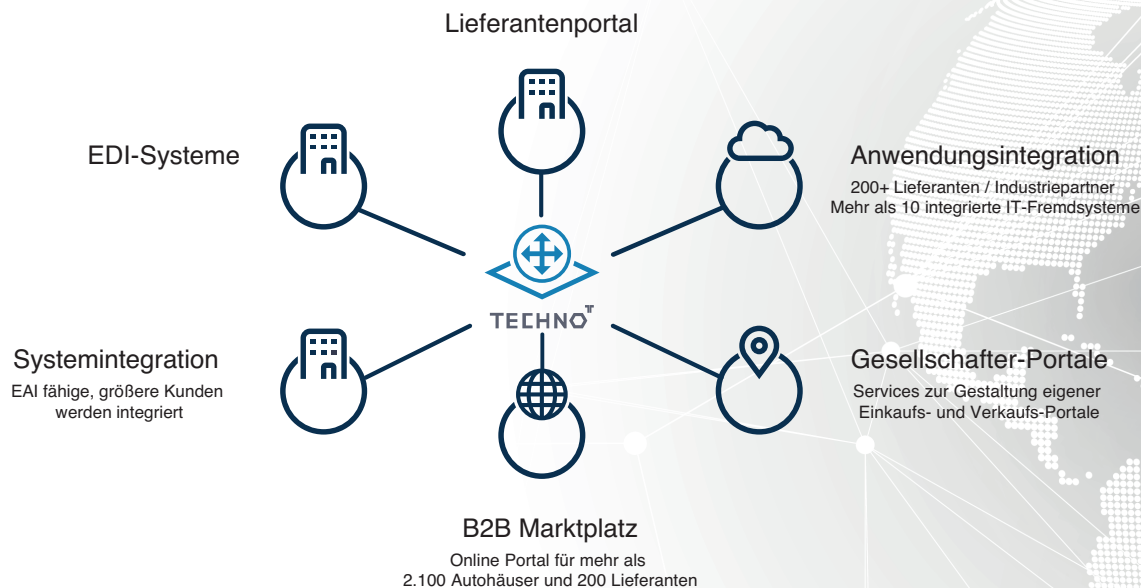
Lieferantenportal

EDI-Systeme

Anwendungsintegration

200+ Lieferanten / Industriepartner
Mehr als 10 integrierte IT-Fremdsysteme

TECHNO

Systemintegration

EAI fähige, größere Kunden werden integriert

Gesellschafter-Portale

Services zur Gestaltung eigener Einkaufs- und Verkaufs-Portale

B2B Marktplatz

Online Portal für mehr als 2.100 Autohäuser und 200 Lieferanten